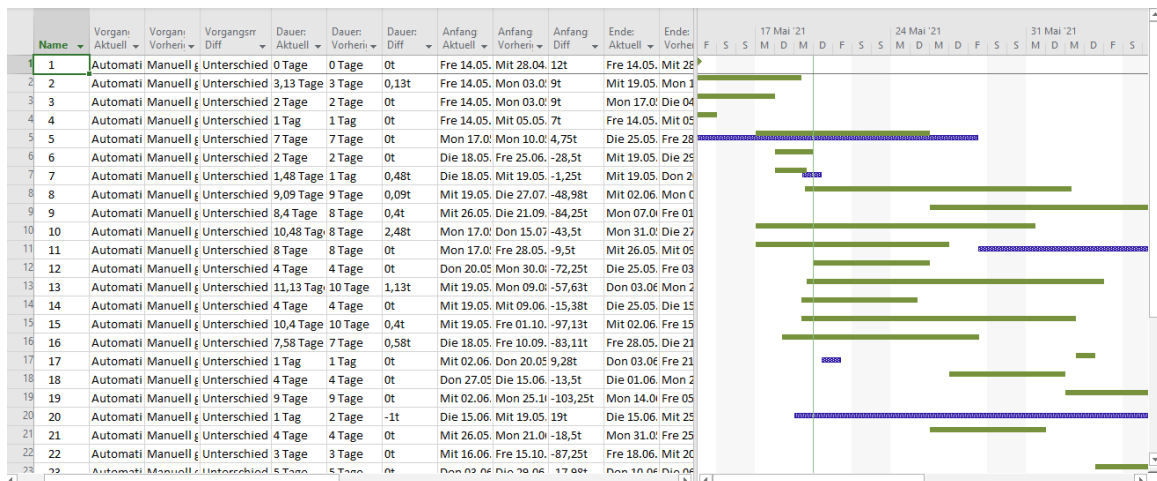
| | Name | Vorgang Aktuell | Vorgang Vorherig | Vorgangsm Diff | Dauer: Aktuell | Dauer: Vorherig | Dauer: Diff | Anfang Aktuell | Anfang Vorherig | Anfang Diff | Ende: Aktuell | Ende: Vorher |
|---|---|---|---|---|---|---|---|---|---|---|---|---|
| 1 | 1 | Automati | Manuell g | Unterschied | 0 Tage | 0 Tage | 0t | Fre 14.05. | Mit 28.04. | 12t | Fre 14.05. | Mit 28 |
| 2 | 2 | Automati | Manuell g | Unterschied | 3,13 Tage | 3 Tage | 0,13t | Fre 14.05. | Mon 03.0 | 9t | Mit 19.05. | Mon 1 |
| 3 | 3 | Automati | Manuell g | Unterschied | 2 Tage | 2 Tage | 0t | Fre 14.05. | Mon 03.0 | 9t | Mon 17.0 | Die 04 |
| 4 | 4 | Automati | Manuell g | Unterschied | 1 Tag | 1 Tag | 0t | Fre 14.05. | Mit 05.05. | 7t | Fre 14.05. | Mit 05 |
| 5 | 5 | Automati | Manuell g | Unterschied | 7 Tage | 7 Tage | 0t | Mon 17.0 | Mon 10.0 | 4,75t | Die 25.05. | Fre 28 |
| 6 | 6 | Automati | Manuell g | Unterschied | 2 Tage | 2 Tage | 0t | Die 18.05. | Fre 25.06. | -28,5t | Mit 19.05. | Die 29 |
| 7 | 7 | Automati | Manuell g | Unterschied | 1,48 Tage | 1 Tag | 0,48t | Die 18.05. | Mit 19.05. | -1,25t | Mit 19.05. | Don 2 |
| 8 | 8 | Automati | Manuell g | Unterschied | 9,09 Tage | 9 Tage | 0,09t | Mit 19.05. | Die 27.07. | -48,98t | Mit 02.06. | Mon 0 |
| 9 | 9 | Automati | Manuell g | Unterschied | 8,4 Tage | 8 Tage | 0,4t | Mit 26.05. | Die 21.09. | -84,25t | Mon 07.0 | Fre 01 |
| 10 | 10 | Automati | Manuell g | Unterschied | 10,48 Tag | 8 Tage | 2,48t | Mon 17.0 | Don 15.07 | -43,5t | Mon 31.0 | Die 27 |
| 11 | 11 | Automati | Manuell g | Unterschied | 8 Tage | 8 Tage | 0t | Mon 17.0 | Fre 28.05. | -9,5t | Mit 26.05. | Mit 09 |
| 12 | 12 | Automati | Manuell g | Unterschied | 4 Tage | 4 Tage | 0t | Don 20.05 | Mon 30.0 | -72,25t | Die 25.05. | Fre 03 |
| 13 | 13 | Automati | Manuell g | Unterschied | 11,13 Tag | 10 Tage | 1,13t | Mit 19.05. | Mon 09.0 | -57,63t | Don 03.06 | Mon 2 |
| 14 | 14 | Automati | Manuell g | Unterschied | 4 Tage | 4 Tage | 0t | Mit 19.05. | Mit 09.06. | -15,38t | Die 25.05. | Die 15 |
| 15 | 15 | Automati | Manuell g | Unterschied | 10,4 Tage | 10 Tage | 0,4t | Mit 19.05. | Fre 01.10. | -97,13t | Mit 02.06. | Fre 15 |
| 16 | 16 | Automati | Manuell g | Unterschied | 7,58 Tage | 7 Tage | 0,58t | Die 18.05. | Fre 10.09. | -83,11t | Fre 28.05. | Die 21 |
| 17 | 17 | Automati | Manuell g | Unterschied | 1 Tag | 1 Tag | 0t | Mit 02.06. | Don 20.05 | 9,28t | Don 03.06 | Fre 21 |
| 18 | 18 | Automati | Manuell g | Unterschied | 4 Tage | 4 Tage | 0t | Don 27.05 | Die 15.06. | -13,5t | Die 01.06. | Mon 2 |
| 19 | 19 | Automati | Manuell g | Unterschied | 9 Tage | 9 Tage | 0t | Mit 02.06. | Mon 25.1 | -103,25t | Mon 14.0 | Fre 05 |
| 20 | 20 | Automati | Manuell g | Unterschied | 1 Tag | 2 Tage | -1t | Die 15.06. | Mit 19.05. | 19t | Die 15.06. | Mit 25 |
| 21 | 21 | Automati | Manuell g | Unterschied | 4 Tage | 4 Tage | 0t | Mit 26.05. | Mon 21.0 | -18,5t | Mon 31.0 | Fre 25 |
| 22 | 22 | Automati | Manuell g | Unterschied | 3 Tage | 3 Tage | 0t | Mit 16.06. | Fre 15.10. | -87,25t | Fre 18.06. | Mit 20 |
| 23 | 23 | Automati | Manuell g | Unterschied | 5 Tage | 5 Tage | 0t | Don 03.06 | Die 29.06 | -17,88t | Don 10.06 | Die 06 |

17 Mai '21 24 Mai '21 31 Mai '21
F S S M D M D F S S M D M D F S S M D M D F S